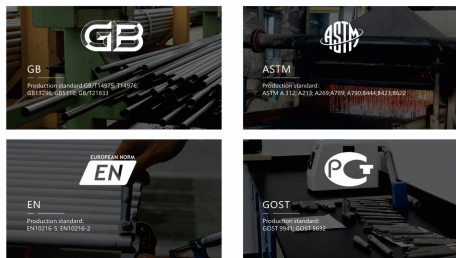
GB

GB

Production standard:GB/T14975, T14976; GB13296; GB5310; GB/T21833

ASTM

ASTM

Production standard: ASTM A 312; A213; A269;A789; A790;B444;B423;B622

EUROPEAN NORM

EN

EN

Production standard: EN10216-5, EN10216-2

PC

GOST

Production standard: GOST 9941, GOST 5632